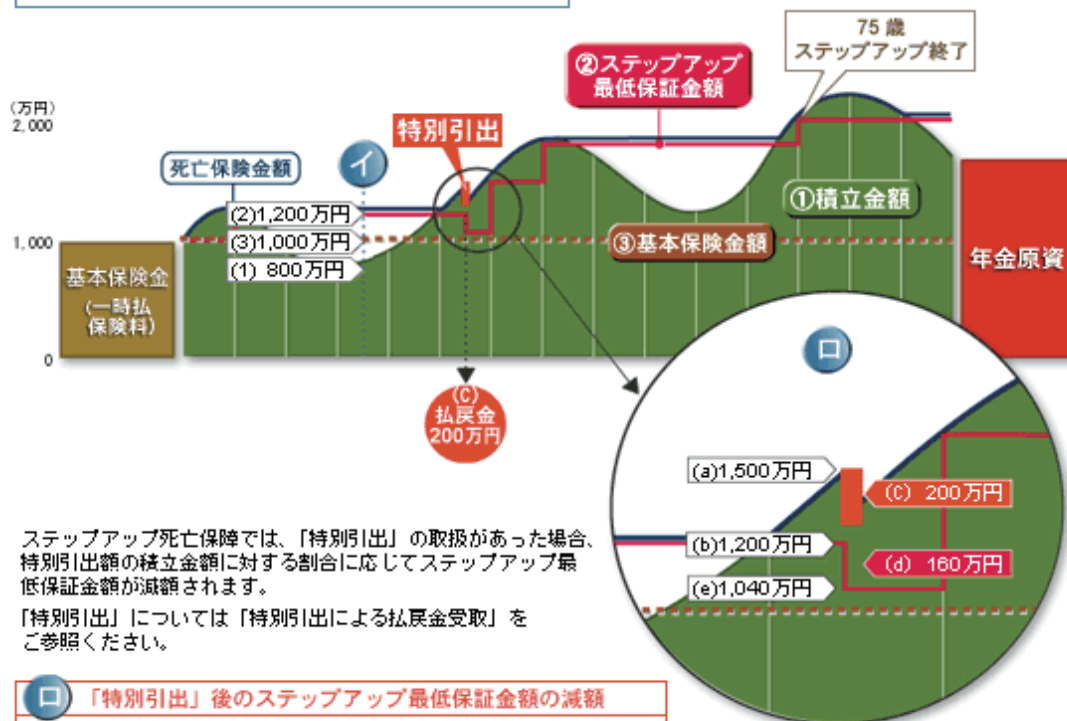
75 歳
ステップアップ終了

②ステップアップ
最低保証金額

(万円)
2,000

特別引出

死亡保険金額

イ

①積立金額

(2)1,200万円

1,000

(3)1,000万円

③基本保険金額

年金原資

基本保険金
(一時払
保険料)

(1) 800万円

0

(C)
払戻金
200万円

ロ

(a)1,500万円

(C) 200万円

ステップアップ死亡保障では、「特別引出」の取扱があった場合、特別引出額の積立金額に対する割合に応じてステップアップ最低保証金額が減額されます。

(b)1,200万円

(d) 160万円

(e)1,040万円

「特別引出」については「特別引出による払戻金受取」をご参照ください。

ロ 「特別引出」後のステップアップ最低保証金額の減額